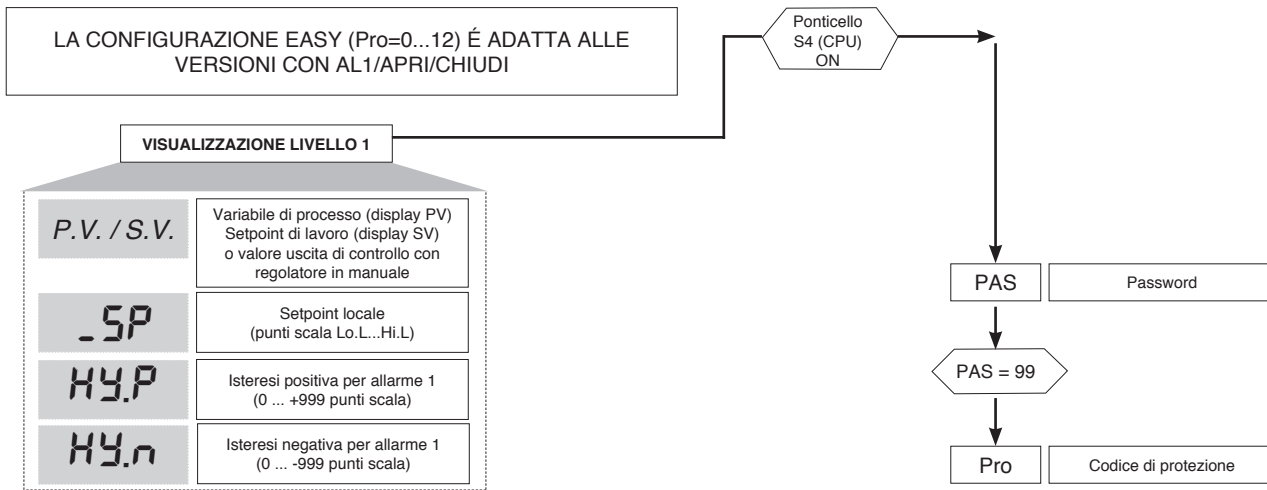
LA CONFIGURAZIONE EASY (Pro=0...12) É ADATTA ALLE VERSIONI CON AL1/APRI/CHIUDI

Ponticello S4 (CPU) ON

VISUALIZZAZIONE LIVELLO 1

P.V. / S.V.

Variabile di processo (display PV) Setpoint di lavoro (display SV) o valore uscita di controllo con regolatore in manuale

_SP

Setpoint locale (punti scala Lo.L...Hi.L)

HY.P

Isteresi positiva per allarme 1 (0 ... +999 punti scala)

HY.n

Isteresi negativa per allarme 1 (0 ... -999 punti scala)

PAS

Password

PAS = 99

Pro

Codice di protezione